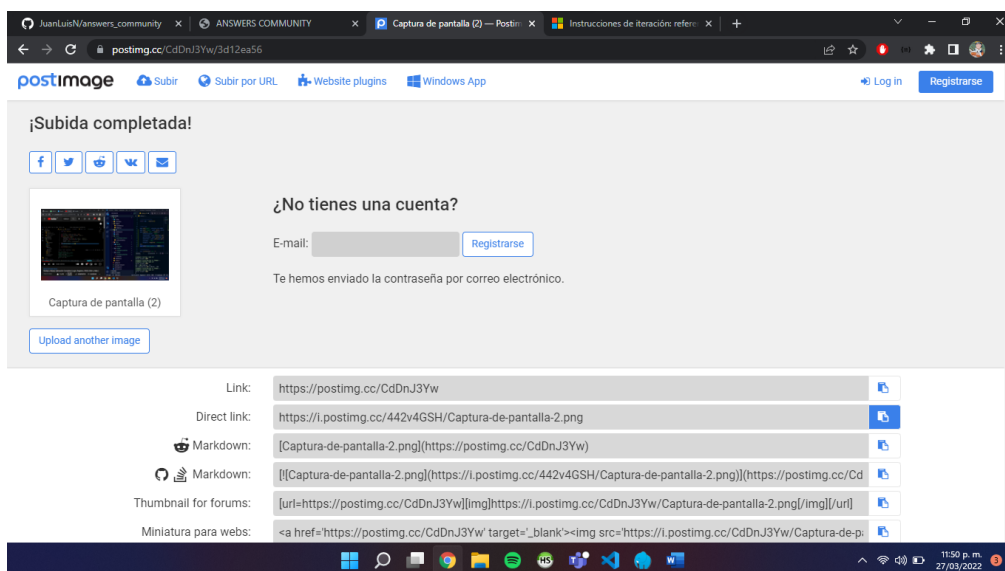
JuanLuisN/answers_community ×
ANSWERS COMMUNITY ×
Captura de pantalla (2) — Postim ×
Instrucciones de iteración: refere ×
+

postimg.cc/CdDnJ3Yw/3d12ea56

postimage
Subir
Subir por URL
Website plugins
Windows App
Log in
Registrarse

¡Subida completada!

Captura de pantalla (2)

Upload another image

¿No tienes una cuenta?

E-mail:
Registrarse

Te hemos enviado la contraseña por correo electrónico.

| | |
|---|---|
| Link: | https://postimg.cc/CdDnJ3Yw |
| Direct link: | https://i.postimg.cc/442v4GSH/Captura-de-pantalla-2.png |
| Markdown: | [Captura-de-pantalla-2.png](https://postimg.cc/CdDnJ3Yw) |
| Markdown: | [![Captura-de-pantalla-2.png](https://i.postimg.cc/442v4GSH/Captura-de-pantalla-2.png)](https://postimg.cc/Cd |
| Thumbnail for forums: | [url=https://postimg.cc/CdDnJ3Yw][img]https://i.postimg.cc/CdDnJ3Yw/Captura-de-pantalla-2.png[/img][/url] |
| Miniatura para webs: | <a href='https://postimg.cc/CdDnJ3Yw' target='_blank'><img src='https://i.postimg.cc/CdDnJ3Yw/Captura-de-pa |

11:50 p. m.
27/03/2022